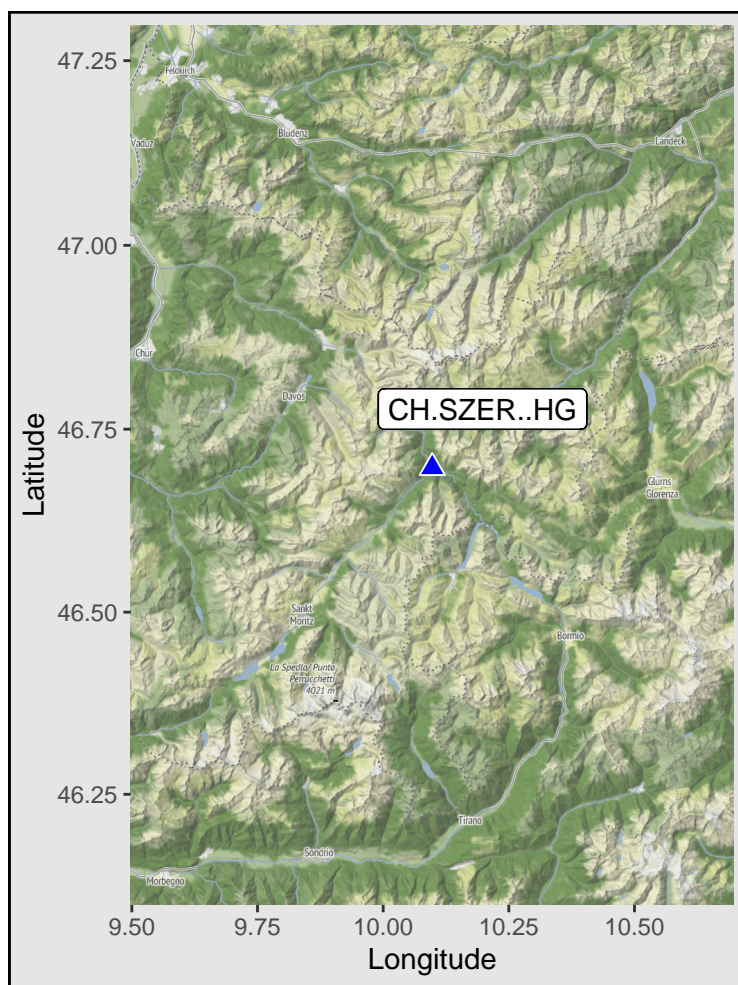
47.25
47.00
46.75
46.50
46.25
Latitude

Feldkirch
Vaduz
Bludenz
Landeck
Chur
Davos
CH.SZER..HG
Glurns
Glorenza
Sankt
Moritz
Bormio
La Spedla/ Punta
Perrucchetti
4021 m
Tirano
Sondrio
Morbegno

9.50
9.75
10.00
10.25
10.50
Longitude